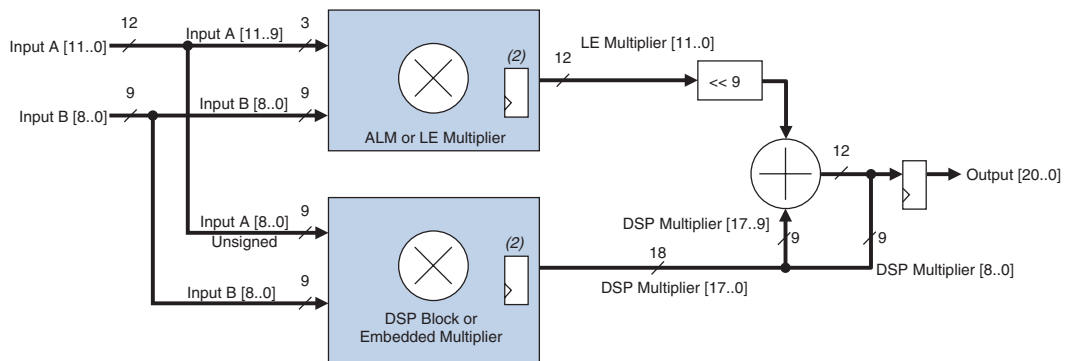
12
Input A [11..0]
Input A [11..9]
3
9
Input B [8..0]
Input B [8..0]
9
(2)
ALM or LE Multiplier
LE Multiplier [11..0]
12
<< 9
12
Output [20..0]
Input A [8..0]
Unsigned
9
(2)
Input B [8..0]
9
DSP Block or Embedded Multiplier
DSP Multiplier [17..9]
9
9
18
DSP Multiplier [17..0]
DSP Multiplier [8..0]